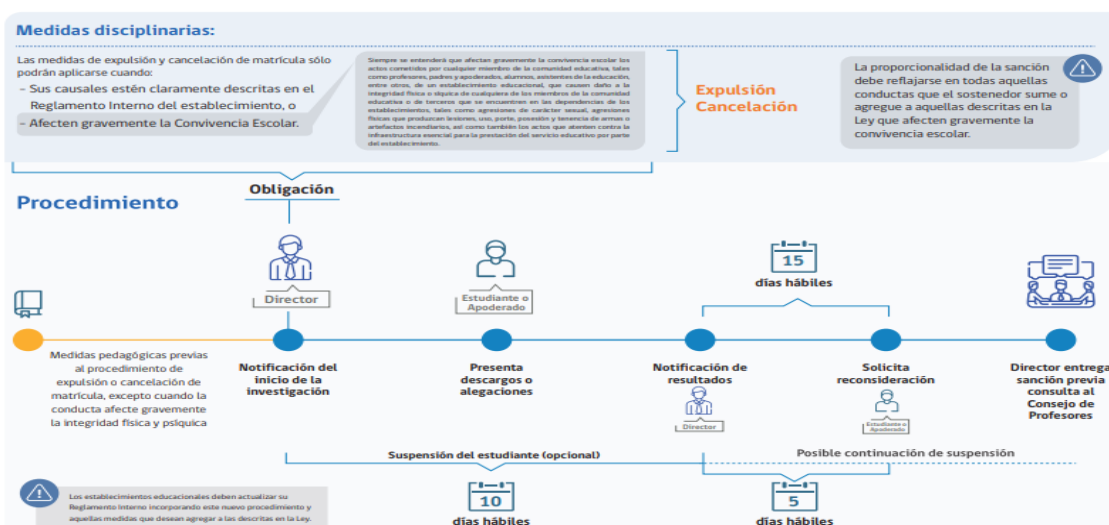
Medidas disciplinarias:

Las medidas de expulsión y cancelación de matrícula sólo podrán aplicarse cuando:
- Sus causales estén claramente descritas en el Reglamento Interno del establecimiento, o
- Afecten gravemente la Convivencia Escolar.

Siempre se entenderá que afectan gravemente la convivencia escolar los actos cometidos por cualquier miembro de la comunidad educativa, tales como profesores, padres y apoderados, alumnos, asistentes de la educación, entre otros, de un establecimiento educacional, que causen daño a la integridad física o síquica de cualquiera de los miembros de la comunidad educativa o de terceros que se encuentren en las dependencias de los establecimientos, tales como agresiones de carácter sexual, agresiones físicas que produzcan lesiones, uso, porte, posesión y tenencia de armas o artefactos incendiarios, así como también los actos que atenten contra la infraestructura esencial para la prestación del servicio educativo por parte del establecimiento.

Expulsión
Cancelación

La proporcionalidad de la sanción debe reflajarse en todas aquellas conductas que el sostenedor sume o agregue a aquellas descritas en la Ley que afecten gravemente la convivencia escolar.

Obligación

Procedimiento

Director

Estudiante o Apoderado

15
días hábiles

Medidas pedagógicas previas al procedimiento de expulsión o cancelación de matrícula, excepto cuando la conducta afecte gravemente la integridad física y psíquica

Notificación del inicio de la investigación

Presenta descargos o alegaciones

Notificación de resultados

Director

Solicita reconsideración

Estudiante o Apoderado

Director entrega sanción previa consulta al Consejo de Profesores

Suspensión del estudiante (opcional)

Posible continuación de suspensión

Los establecimientos educacionales deben actualizar su Reglamento Interno incorporando este nuevo procedimiento y aquellas medidas que desean agregar a las descritas en la Ley.

10
días hábiles

5
días hábiles